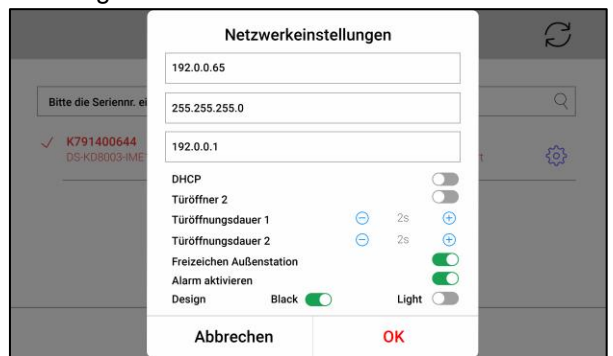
Netzwerkeinstellungen

192.0.0.65

255.255.255.0

192.0.0.1

Bitte die Seriennr. ei

K791400644
DS-KD8003-IME

DHCP
Türöffner 2
Türöffnungsdauer 1 2s
Türöffnungsdauer 2 2s
Freizeichen Außenstation
Alarm aktivieren
Design Black Light

Abbrechen OK